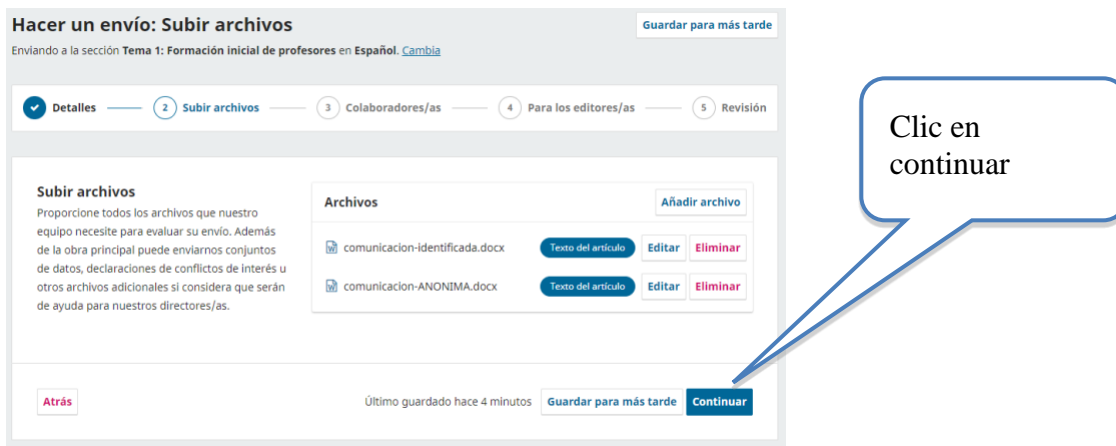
Hacer un envío: Subir archivos

Guardar para más tarde

Enviando a la sección **Tema 1: Formación inicial de profesores** en **Español**. Cambia

Detalles

2 Subir archivos

3 Colaboradores/as

4 Para los editores/as

5 Revisión

Clic en continuar

Subir archivos

Proporcione todos los archivos que nuestro equipo necesite para evaluar su envío. Además de la obra principal puede enviarnos conjuntos de datos, declaraciones de conflictos de interés u otros archivos adicionales si considera que serán de ayuda para nuestros directores/as.

Archivos

Añadir archivo

comunicacion-identificada.docx Texto del artículo Editar Eliminar

comunicacion-ANONIMA.docx Texto del artículo Editar Eliminar

Atrás

Último guardado hace 4 minutos

Guardar para más tarde

Continuar